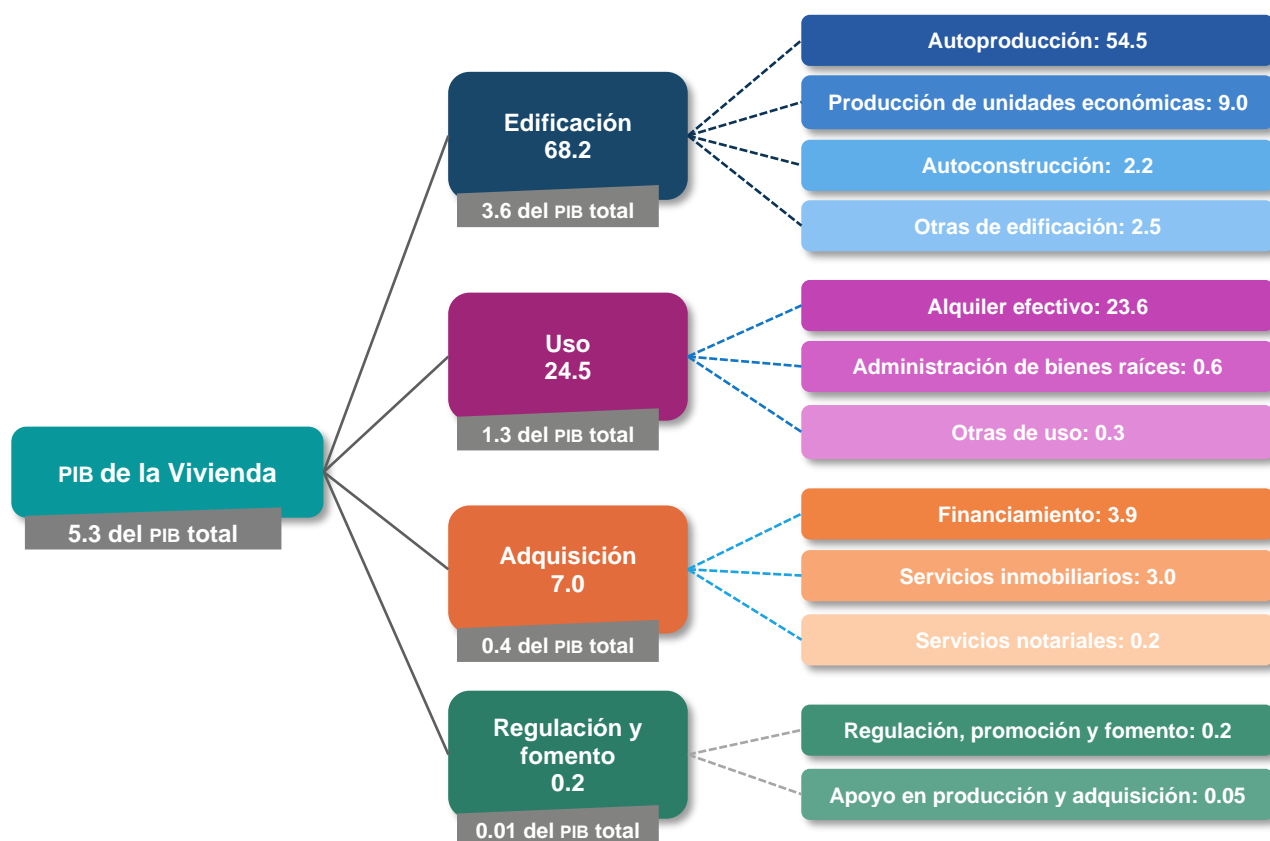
PIB de la Vivienda
5.3 del PIB total

Edificación
68.2
3.6 del PIB total

Autoproducción: 54.5
Producción de unidades económicas: 9.0
Autoconstrucción: 2.2
Otras de edificación: 2.5

Uso
24.5
1.3 del PIB total

Alquiler efectivo: 23.6
Administración de bienes raíces: 0.6
Otras de uso: 0.3

Adquisición
7.0
0.4 del PIB total

Financiamiento: 3.9
Servicios inmobiliarios: 3.0
Servicios notariales: 0.2

Regulación y fomento
0.2
0.01 del PIB total

Regulación, promoción y fomento: 0.2
Apoyo en producción y adquisición: 0.05